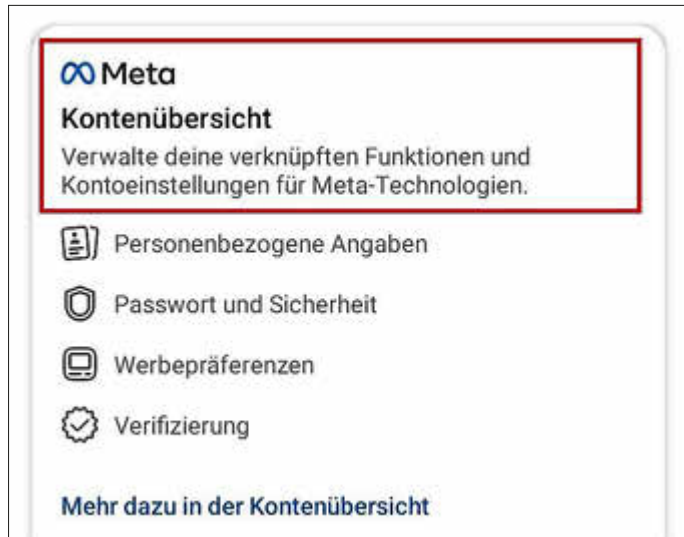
Meta

Kontenübersicht

Verwalte deine verknüpften Funktionen und Kontoeinstellungen für Meta-Technologien.

Personenbezogene Angaben

Passwort und Sicherheit

Werbepräferenzen

Verifizierung

Mehr dazu in der Kontenübersicht